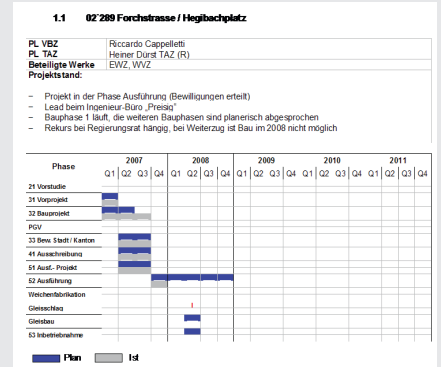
1.1 02`289 Forchstrasse / Hegibachplatz

| | |
|---|---|
| PL VBZ | Riccardo Cappelletti |
| PL TAZ | Heiner Dürst TAZ (R) |
| Beteiligte Werke | EWZ, WVZ |

Projektstand:

– Projekt in der Phase Ausführung (Bewilligungen erteilt)
– Lead beim Ingenieur-Büro „Preisig"
– Bauphase 1 läuft, die weiteren Bauphasen sind planerisch abgesprochen
– Rekurs bei Regierungsrat hängig, bei Weiterzug ist Bau im 2008 nicht möglich

| Phase | 2007 Q1 | Q2 | Q3 | Q4 | 2008 Q1 | Q2 | Q3 | Q4 | 2009 Q1 | Q2 | Q3 | Q4 | 2010 Q1 | Q2 | Q3 | Q4 | 2011 Q1 | Q2 | Q3 | Q4 |
|---|---|---|---|---|---|---|---|---|---|---|---|---|---|---|---|---|---|---|---|---|
| 21 Vorstudie | | | | | | | | | | | | | | | | | | | | |
| 31 Vorprojekt | | | | | | | | | | | | | | | | | | | | |
| 32 Bauprojekt | | | | | | | | | | | | | | | | | | | | |
| PGV | | | | | | | | | | | | | | | | | | | | |
| 33 Bew. Stadt / Kanton | | | | | | | | | | | | | | | | | | | | |
| 41 Ausschreibung | | | | | | | | | | | | | | | | | | | | |
| 51 Ausf.- Projekt | | | | | | | | | | | | | | | | | | | | |
| 52 Ausführung | | | | | | | | | | | | | | | | | | | | |
| Weichenfabrikation | | | | | | | | | | | | | | | | | | | | |
| Gleisschlag | | | | | | | | | | | | | | | | | | | | |
| Gleisbau | | | | | | | | | | | | | | | | | | | | |
| 53 Inbetriebnahme | | | | | | | | | | | | | | | | | | | | |

Plan Ist